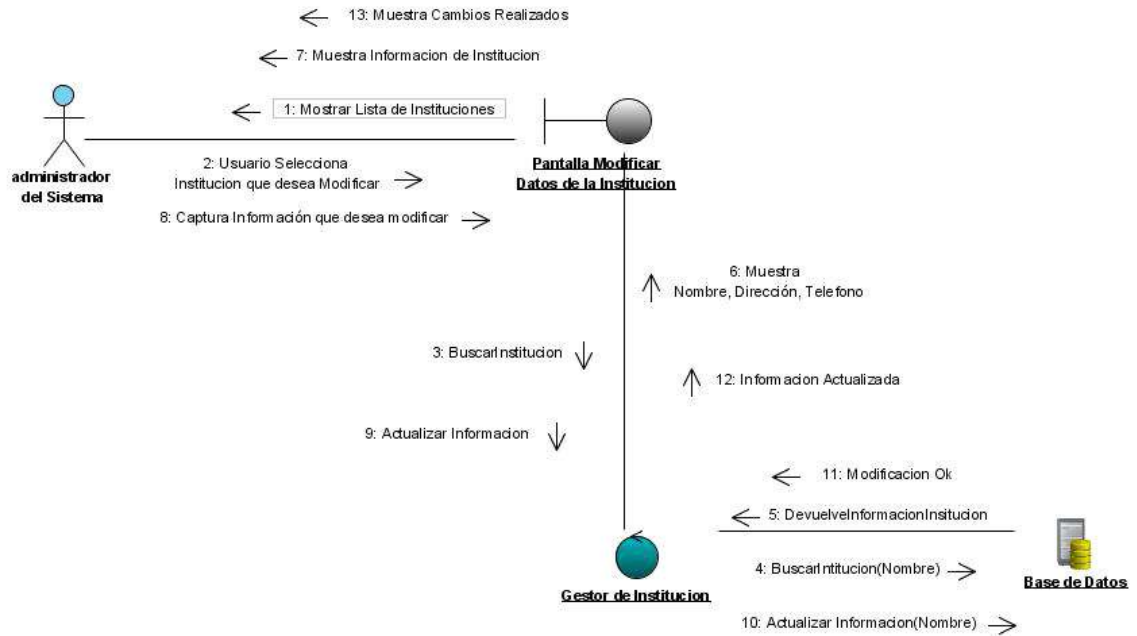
13: Muestra Cambios Realizados

7: Muestra Informacion de Institucion

1: Mostrar Lista de Instituciones

administrador del Sistema

Pantalla Modificar Datos de la Institucion

2: Usuario Selecciona Institucion que desea Modificar

8: Captura Información que desea modificar

6: Muestra Nombre, Dirección, Telefono

3: BuscarInstitucion

12: Informacion Actualizada

9: Actualizar Informacion

11: Modificacion Ok

5: DevuelveInformacionInsitucion

4: BuscarIntitucion(Nombre)

Gestor de Institucion

Base de Datos

10: Actualizar Informacion(Nombre)